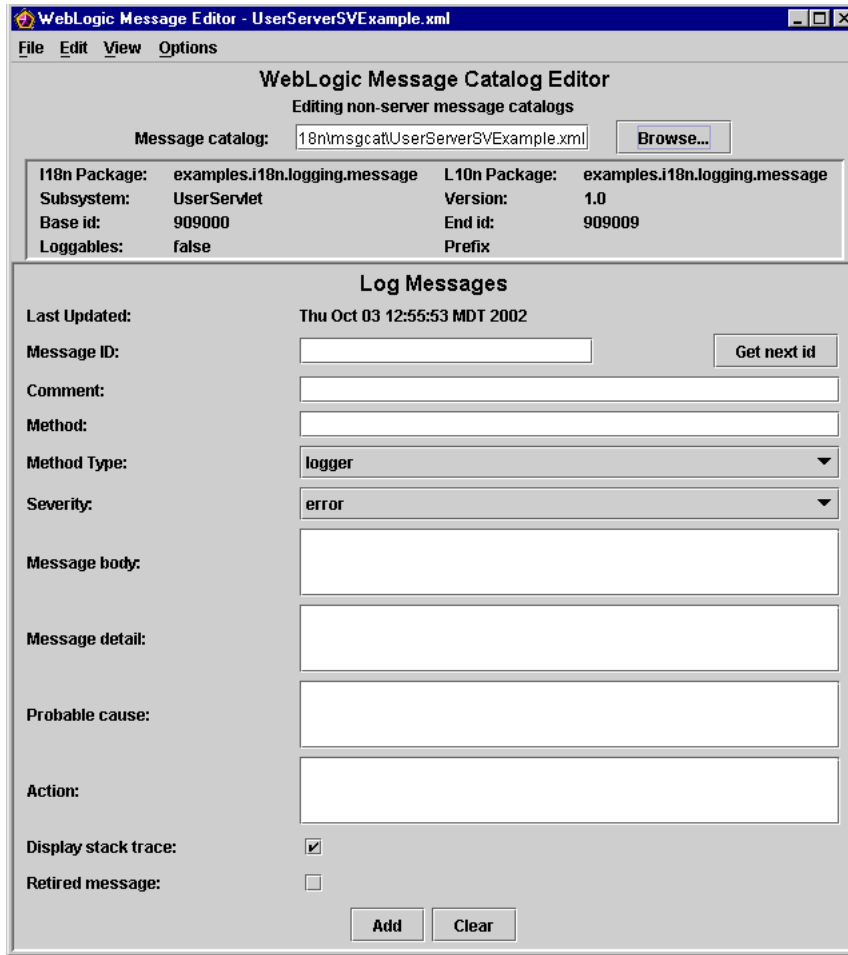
WebLogic Message Editor - UserServerSVExample.xml

File Edit View Options

WebLogic Message Catalog Editor

Editing non-server message catalogs

Message catalog: 18n\msgcat\UserServerSVExample.xml Browse...

| I18n Package: | examples.i18n.logging.message | L10n Package: | examples.i18n.logging.message |
|---|---|---|---|
| Subsystem: | UserServlet | Version: | 1.0 |
| Base id: | 909000 | End id: | 909009 |
| Loggables: | false | Prefix | |

Log Messages

Last Updated: Thu Oct 03 12:55:53 MDT 2002

Message ID: Get next id

Comment:

Method:

Method Type: logger

Severity: error

Message body:

Message detail:

Probable cause:

Action:

Display stack trace:

Retired message:

Add Clear